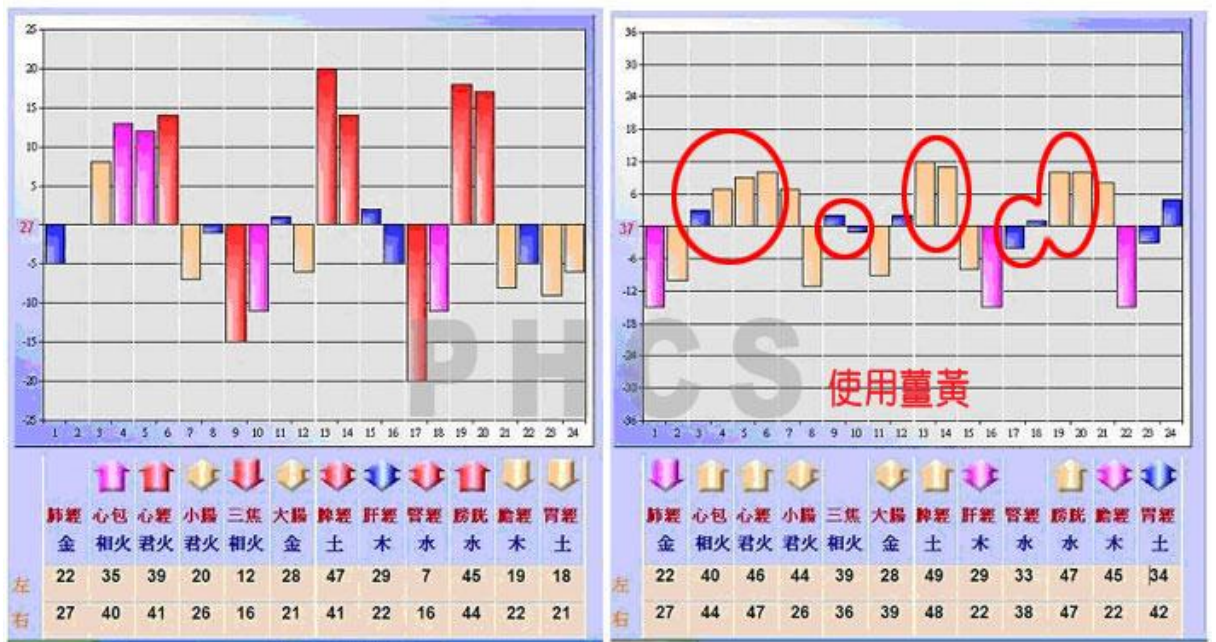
25
20
15
10
5
27
-5
-10
-15
-20
-25
1 2 3 4 5 6 7 8 9 10 11 12 13 14 15 16 17 18 19 20 21 22 23 24

| | 肺經 | 心包 | 心經 | 小腸 | 三焦 | 大腸 | 脾經 | 肝經 | 腎經 | 膀胱 | 膽經 | 胃經 |
|---|---|---|---|---|---|---|---|---|---|---|---|---|
| | 金 | 相火 | 君火 | 君火 | 相火 | 金 | 土 | 木 | 水 | 水 | 木 | 土 |
| 左 | 22 | 35 | 39 | 20 | 12 | 28 | 47 | 29 | 7 | 45 | 19 | 18 |
| 右 | 27 | 40 | 41 | 26 | 16 | 21 | 41 | 22 | 16 | 44 | 22 | 21 |

PHCS

36
30
24
18
12
6
37
-6
-12
-18
-24
-30
-36
1 2 3 4 5 6 7 8 9 10 11 12 13 14 15 16 17 18 19 20 21 22 23 24

使用薑黃

| | 肺經 | 心包 | 心經 | 小腸 | 三焦 | 大腸 | 脾經 | 肝經 | 腎經 | 膀胱 | 膽經 | 胃經 |
|---|---|---|---|---|---|---|---|---|---|---|---|---|
| | 金 | 相火 | 君火 | 君火 | 相火 | 金 | 土 | 木 | 水 | 水 | 木 | 土 |
| 左 | 22 | 40 | 46 | 44 | 39 | 28 | 49 | 29 | 33 | 47 | 45 | 34 |
| 右 | 27 | 44 | 47 | 26 | 36 | 39 | 48 | 22 | 38 | 47 | 22 | 42 |